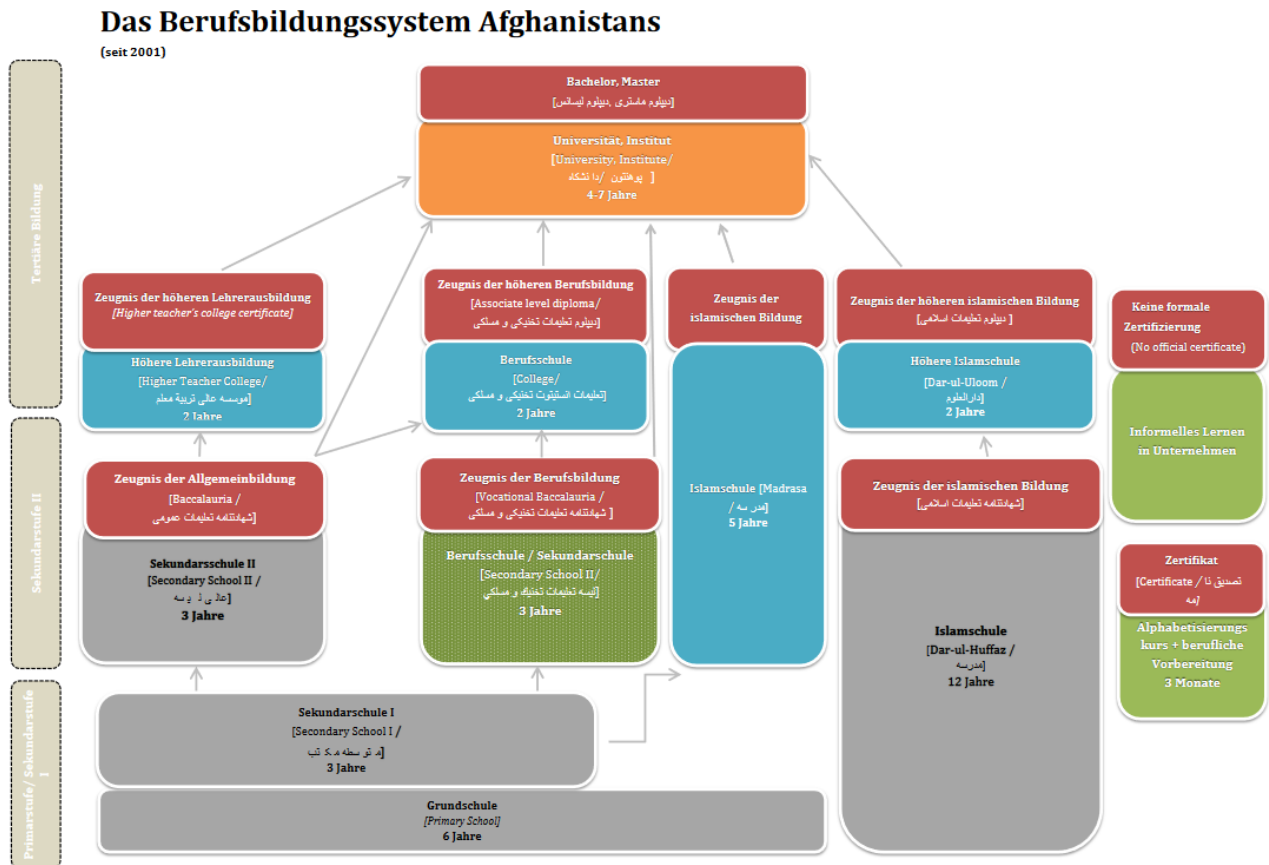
Das Berufsbildungssystem Afghanistans
(seit 2001)

Tertiäre Bildung

Bachelor, Master
[دیپلوم ماستری ،دیپلوم لیسانس]

Universität, Institut
[University, Institute/
پوهنتون /دا نشگاه ]
4-7 Jahre

Zeugnis der höheren Lehrerausbildung
[Higher teacher's college certificate]

Höhere Lehrerausbildung
[Higher Teacher College/
موسسه عالی تربیة معلم]
2 Jahre

Zeugnis der höheren Berufsbildung
[Associate level diploma/
دیپلوم تعلیمات تخنیکی و مسلکی]

Berufsschule
[College/
تعلیمات انستیتوت تخنیکی و مسلکی]
2 Jahre

Zeugnis der islamischen Bildung

Zeugnis der höheren islamischen Bildung
[ دیپلوم تعلیمات اسلامی]

Höhere Islamschule
[Dar-ul-Uloom /
دارالعلوم]
2 Jahre

Keine formale Zertifizierung
(No official certificate)

Informelles Lernen in Unternehmen

Sekundarstufe II

Zeugnis der Allgemeinbildung
[Baccalauria /
شهادتنامه تعلیمات عمومی]

Sekundarsschule II
[Secondary School II /
عالی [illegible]]
3 Jahre

Zeugnis der Berufsbildung
[Vocational Baccalauria /
شهادتنامه تعلیمات تخنیکی و مسلکی ]

Berufsschule / Sekundarschule
[Secondary School II/
لیسه تعلیمات تخنیک و مسلکی]
3 Jahre

Islamschule [Madrasa
/ مدرسه]
5 Jahre

Zeugnis der islamischen Bildung
[شهادتنامه تعلیمات اسلامی]

Zertifikat
[Certificate / تصدیق نامه]

Alphabetisierungs kurs + berufliche Vorbereitung
3 Monate

Islamschule
[Dar-ul-Huffaz /
مدرسه]
12 Jahre

Primarstufe / Sekundarstufe I

Sekundarschule I
[Secondary School I /
مکتب متوسطه]
3 Jahre

Grundschule
[Primary School]
6 Jahre